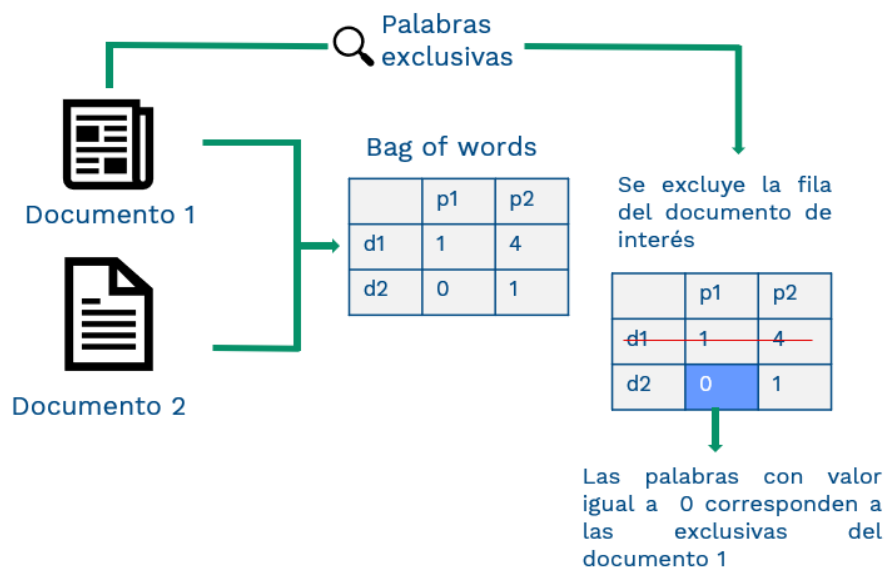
Palabras exclusivas

Documento 1

Documento 2

Bag of words

| | p1 | p2 |
|---|---|---|
| d1 | 1 | 4 |
| d2 | 0 | 1 |

Se excluye la fila del documento de interés

| | p1 | p2 |
|---|---|---|
| d1 | 1 | 4 |
| d2 | 0 | 1 |

Las palabras con valor igual a 0 corresponden a las exclusivas del documento 1